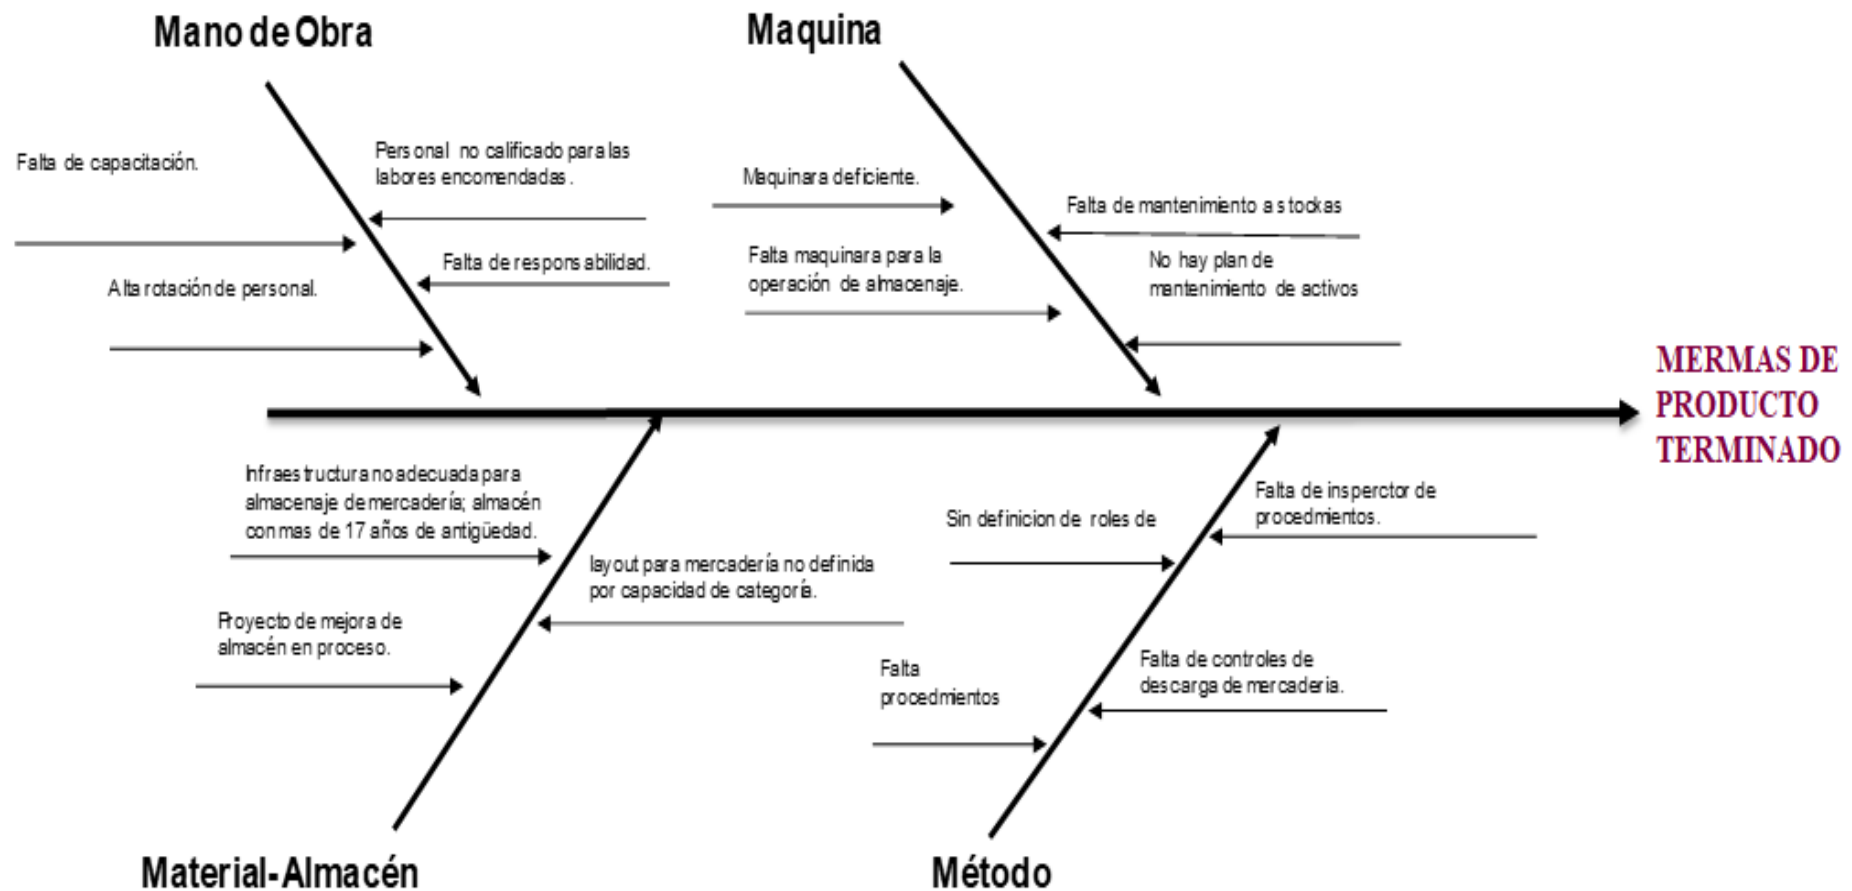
Mano de Obra

Falta de capacitación.

Personal no calificado para las labores encomendadas.

Falta de responsabilidad.

Alta rotación de personal.

Maquina

Maquinara deficiente.

Falta de mantenimiento a stockas

Falta maquinara para la operación de almacenaje.

No hay plan de mantenimiento de activos

MERMAS DE PRODUCTO TERMINADO

Infraestructura no adecuada para almacenaje de mercadería; almacén con mas de 17 años de antigüedad.

layout para mercadería no definida por capacidad de categoría.

Proyecto de mejora de almacén en proceso.

Sin definicion de roles de

Falta de insperctor de procedmientos.

Falta procedmientos

Falta de controles de descarga de mercaderia.

Material-Almacén

Método